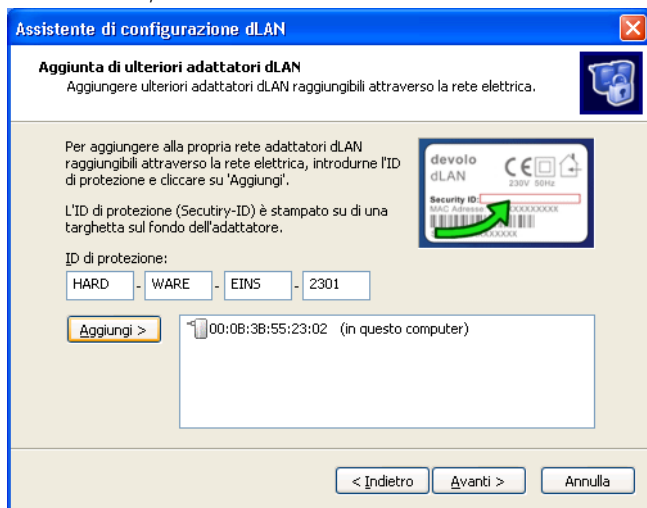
Assistente di configurazione dLAN

Aggiunta di ulteriori adattatori dLAN
Aggiungere ulteriori adattatori dLAN raggiungibili attraverso la rete elettrica.

Per aggiungere alla propria rete adattatori dLAN raggiungibili attraverso la rete elettrica, introdurne l'ID di protezione e cliccare su 'Aggiungi'.

L'ID di protezione (Secutiry-ID) è stampato su di una targhetta sul fondo dell'adattatore.

devolo
dLAN
CE
230V 50Hz
Security ID:
MAC Adresse XXXXXXXXX
XXXXXXX

ID di protezione:

| HARD | - | WARE | - | EINS | - | 2301 |
|---|---|---|---|---|---|---|

Aggiungi >

00:0B:3B:55:23:02 (in questo computer)

< Indietro
Avanti >
Annulla